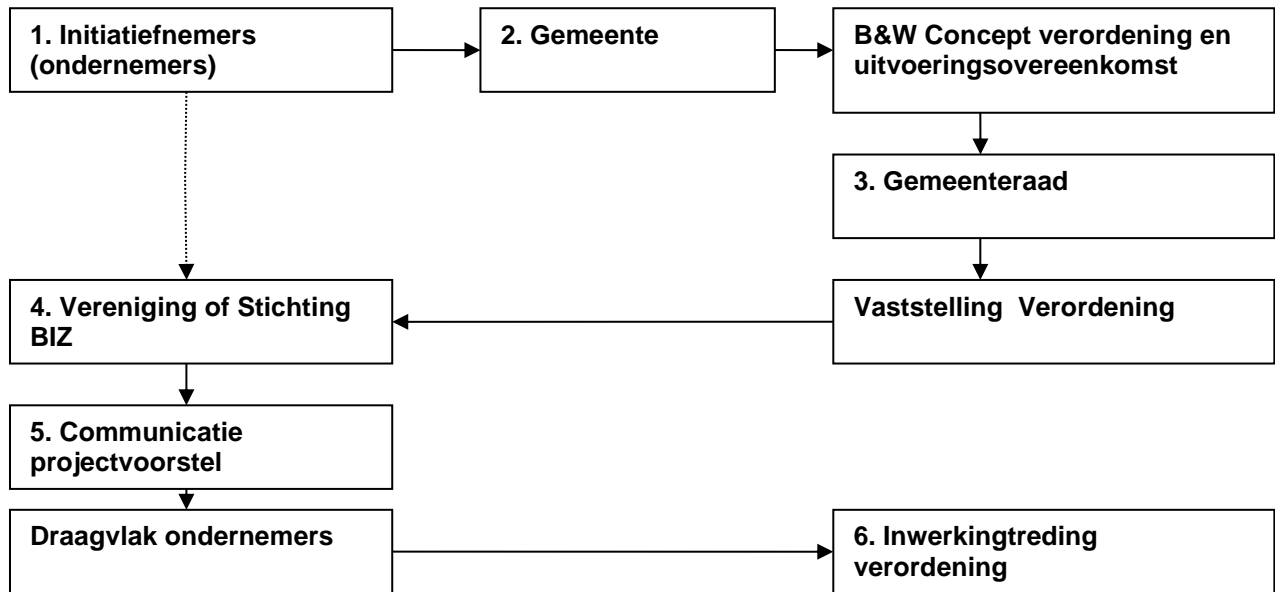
1. Initiatiefnemers (ondernemers)

2. Gemeente

B&W Concept verordening en uitvoeringsovereenkomst

3. Gemeenteraad

4. Vereniging of Stichting BIZ

Vaststelling Verordening

5. Communicatie projectvoorstel

Draagvlak ondernemers

6. Inwerkingtreding verordening